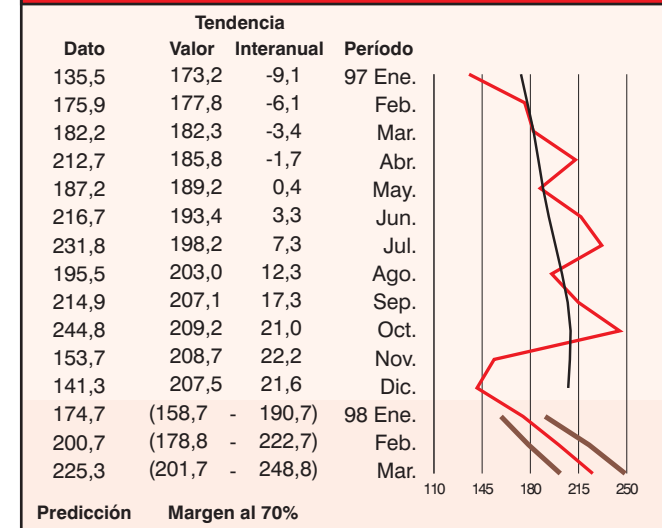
| Dato | Tendencia Valor | Interanual | Período |
|---|---|---|---|
| 135,5 | 173,2 | -9,1 | 97 Ene. |
| 175,9 | 177,8 | -6,1 | Feb. |
| 182,2 | 182,3 | -3,4 | Mar. |
| 212,7 | 185,8 | -1,7 | Abr. |
| 187,2 | 189,2 | 0,4 | May. |
| 216,7 | 193,4 | 3,3 | Jun. |
| 231,8 | 198,2 | 7,3 | Jul. |
| 195,5 | 203,0 | 12,3 | Ago. |
| 214,9 | 207,1 | 17,3 | Sep. |
| 244,8 | 209,2 | 21,0 | Oct. |
| 153,7 | 208,7 | 22,2 | Nov. |
| 141,3 | 207,5 | 21,6 | Dic. |
| 174,7 | (158,7 - | 190,7) | 98 Ene. |
| 200,7 | (178,8 - | 222,7) | Feb. |
| 225,3 | (201,7 - | 248,8) | Mar. |

110 145 180 215 250

Predicción Margen al 70%